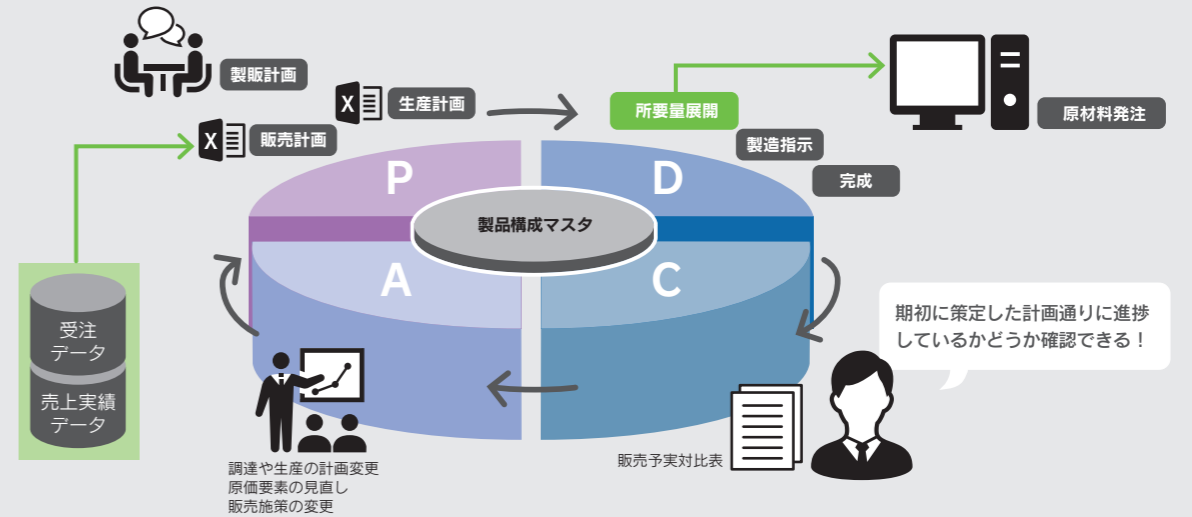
製販計画

生産計画

販売計画

所要量展開

原材料発注

製造指示

完成

P

D

製品構成マスタ

A

C

受注データ

売上実績データ

期初に策定した計画通りに進捗しているかどうか確認できる！

販売予実対比表

調達や生産の計画変更
原価要素の見直し
販売施策の変更